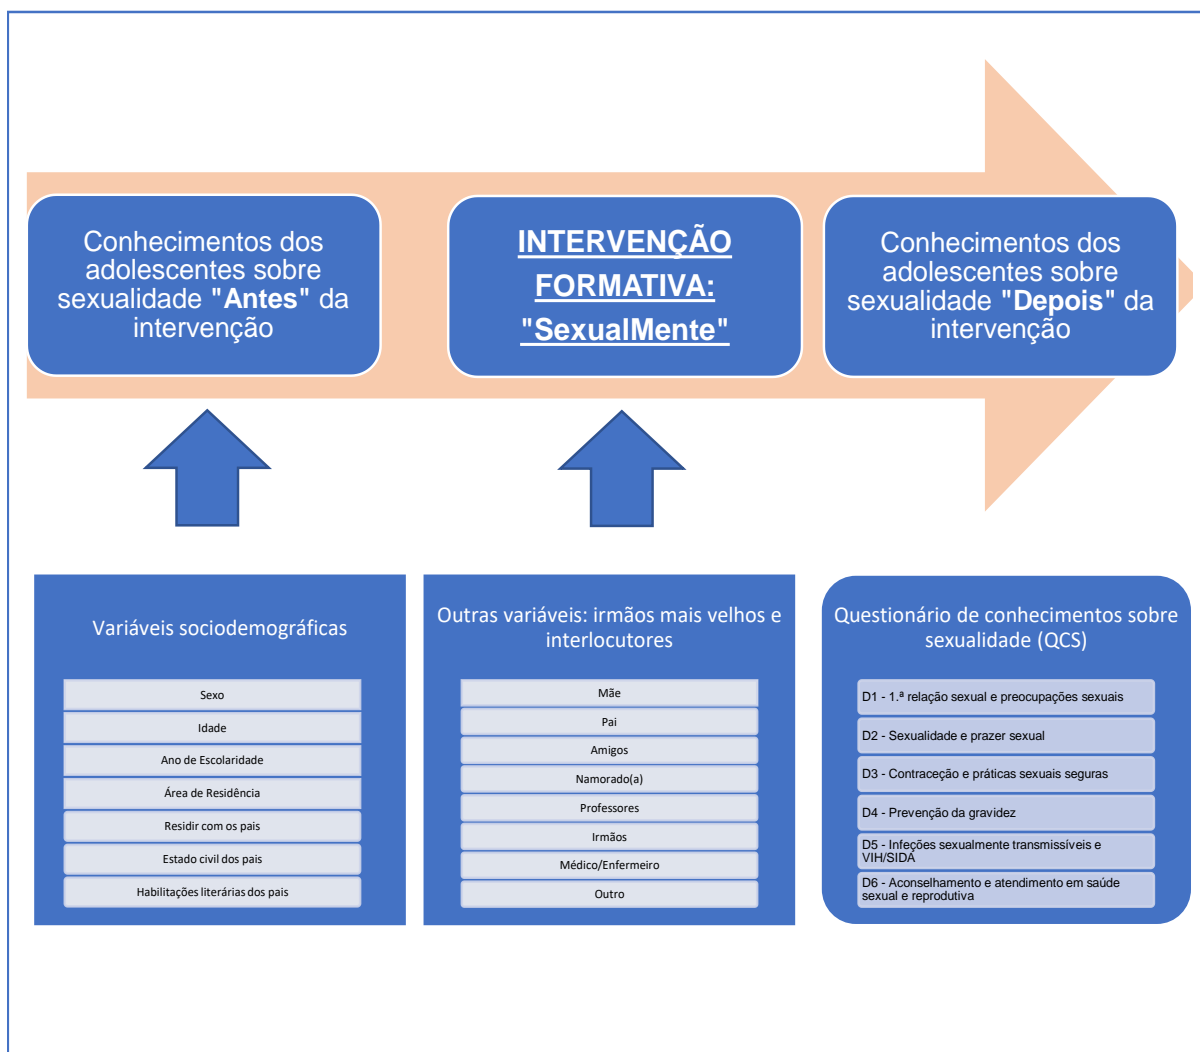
Conhecimentos dos adolescentes sobre sexualidade "Antes" da intervenção

INTERVENÇÃO FORMATIVA: "SexualMente"

Conhecimentos dos adolescentes sobre sexualidade "Depois" da intervenção

Variáveis sociodemográficas

Sexo
Idade
Ano de Escolaridade
Área de Residência
Residir com os pais
Estado civil dos pais
Habilitações literárias dos pais

Outras variáveis: irmãos mais velhos e interlocutores

Mãe
Pai
Amigos
Namorado(a)
Professores
Irmãos
Médico/Enfermeiro
Outro

Questionário de conhecimentos sobre sexualidade (QCS)

D1 - 1.ª relação sexual e preocupações sexuais
D2 - Sexualidade e prazer sexual
D3 - Contraceção e práticas sexuais seguras
D4 - Prevenção da gravidez
D5 - Infeções sexualmente transmissíveis e VIH/SIDA
D6 - Aconselhamento e atendimento em saúde sexual e reprodutiva